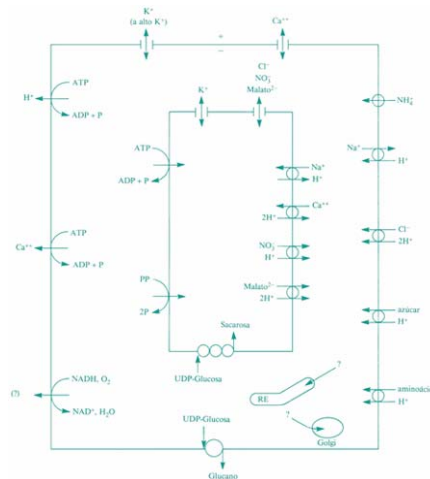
$K^+$
(a alto $K^+$)

$Ca^{++}$

+
−

$H^+$
ATP
ADP + P

$K^+$

$Cl^-$
$NO_3^-$
Malato$^{2-}$

$NH_4^+$

ATP
ADP + P

$Na^+$
$H^+$

$Na^+$
$H^+$

$2H^+$
$Ca^{++}$

$Ca^{++}$
ATP
ADP + P

$NO_3^-$
$H^+$

$Cl^-$
$2H^+$

PP
2P

Malato$^{2-}$
$2H^+$

azúcar
$H^+$

Sacarosa

UDP-Glucosa

(?)
NADH, $O_2$
$NAD^+$, $H_2O$

?
RE

aminoáci
$H^+$

?
Golgi

UDP-Glucosa

Glucano